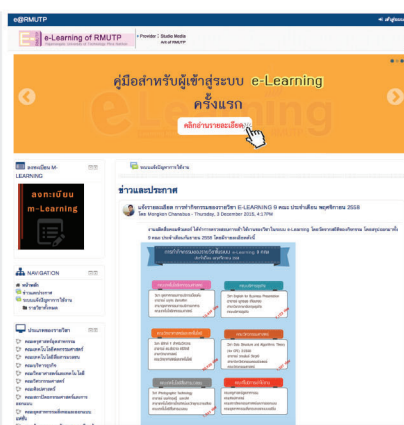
e@RMUTP

e-Learning of RMUTP
Rajamangala University of Technology Phra Nakhon

Provider | Studio Media
Art of RMUTP

คู่มือสำหรับผู้เข้าสู่ระบบ e-Learning ครั้งแรก

คลิกอ่านรายละเอียด

ลงทะเบียน M-LEARNING

ลงทะเบียน
m-Learning

NAVIGATION

ระบบบริหารการใช้งาน

ข่าวและประกาศ

บริการอบรมการทำกิจกรรมของรายวิชา E-LEARNING 9 คณะ ประจำเดือน พฤศจิกายน 2558
โดย Mongkon Chanatus - Thursday, 3 December 2015, 4:17 PM

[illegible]

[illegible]

ประเภทของรายวิชา

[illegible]